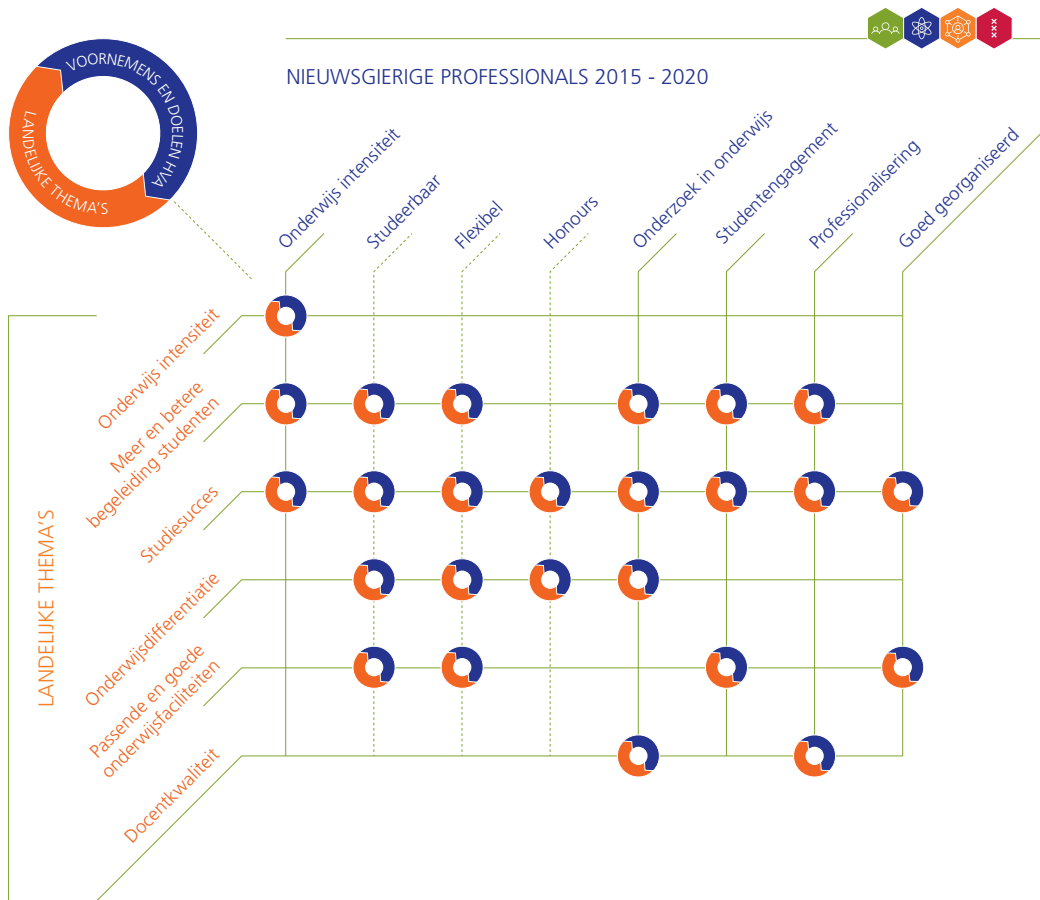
VOORNEMENS EN DOELEN HVA
LANDELIJKE THEMA'S

NIEUWSGIERIGE PROFESSIONALS 2015 - 2020

Onderwijs intensiteit
Studeerbaar
Flexibel
Honours
Onderzoek in onderwijs
Studentengagement
Professionalisering
Goed georganiseerd

LANDELIJKE THEMA'S

Onderwijs intensiteit
Meer en betere begeleiding studenten
Studiesucces
Onderwijsdifferentiatie
Passende en goede onderwijsfaciliteiten
Docentkwaliteit